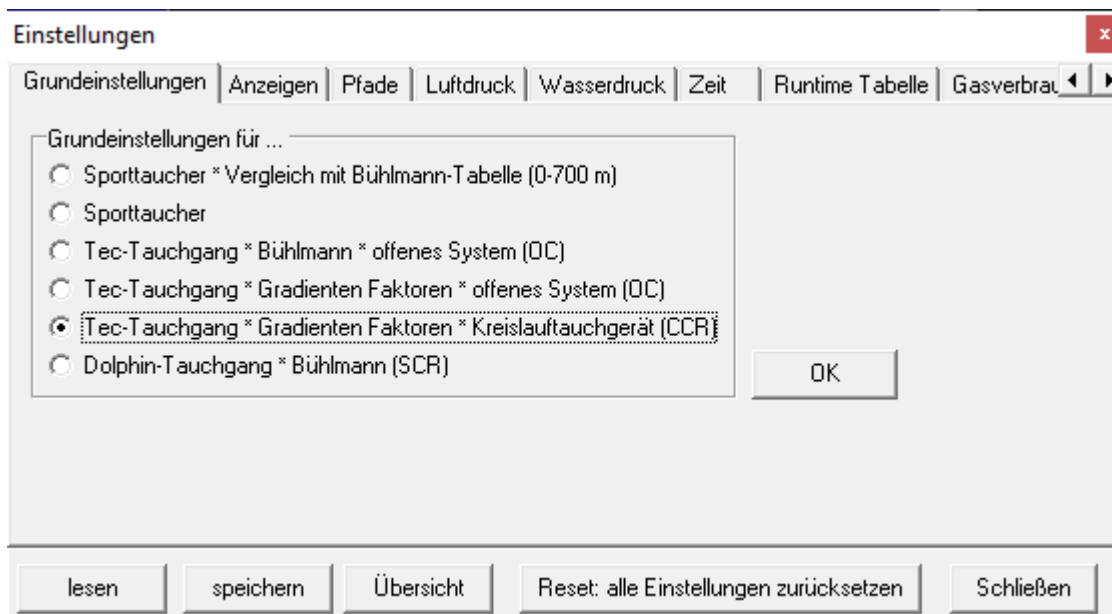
Einstellungen

x

Grundeinstellungen | Anzeigen | Pfade | Luftdruck | Wasserdruck | Zeit | Runtime Tabelle | Gasverbrau

Grundeinstellungen für ...

Sporttaucher * Vergleich mit Bühlmann-Tabelle (0-700 m)

Sporttaucher

Tec-Tauchgang * Bühlmann * offenes System (OC)

Tec-Tauchgang * Gradienten Faktoren * offenes System (OC)

Tec-Tauchgang * Gradienten Faktoren * Kreislauftauchgerät (CCR)

Dolphin-Tauchgang * Bühlmann (SCR)

OK

lesen | speichern | Übersicht | Reset: alle Einstellungen zurücksetzen | Schließen